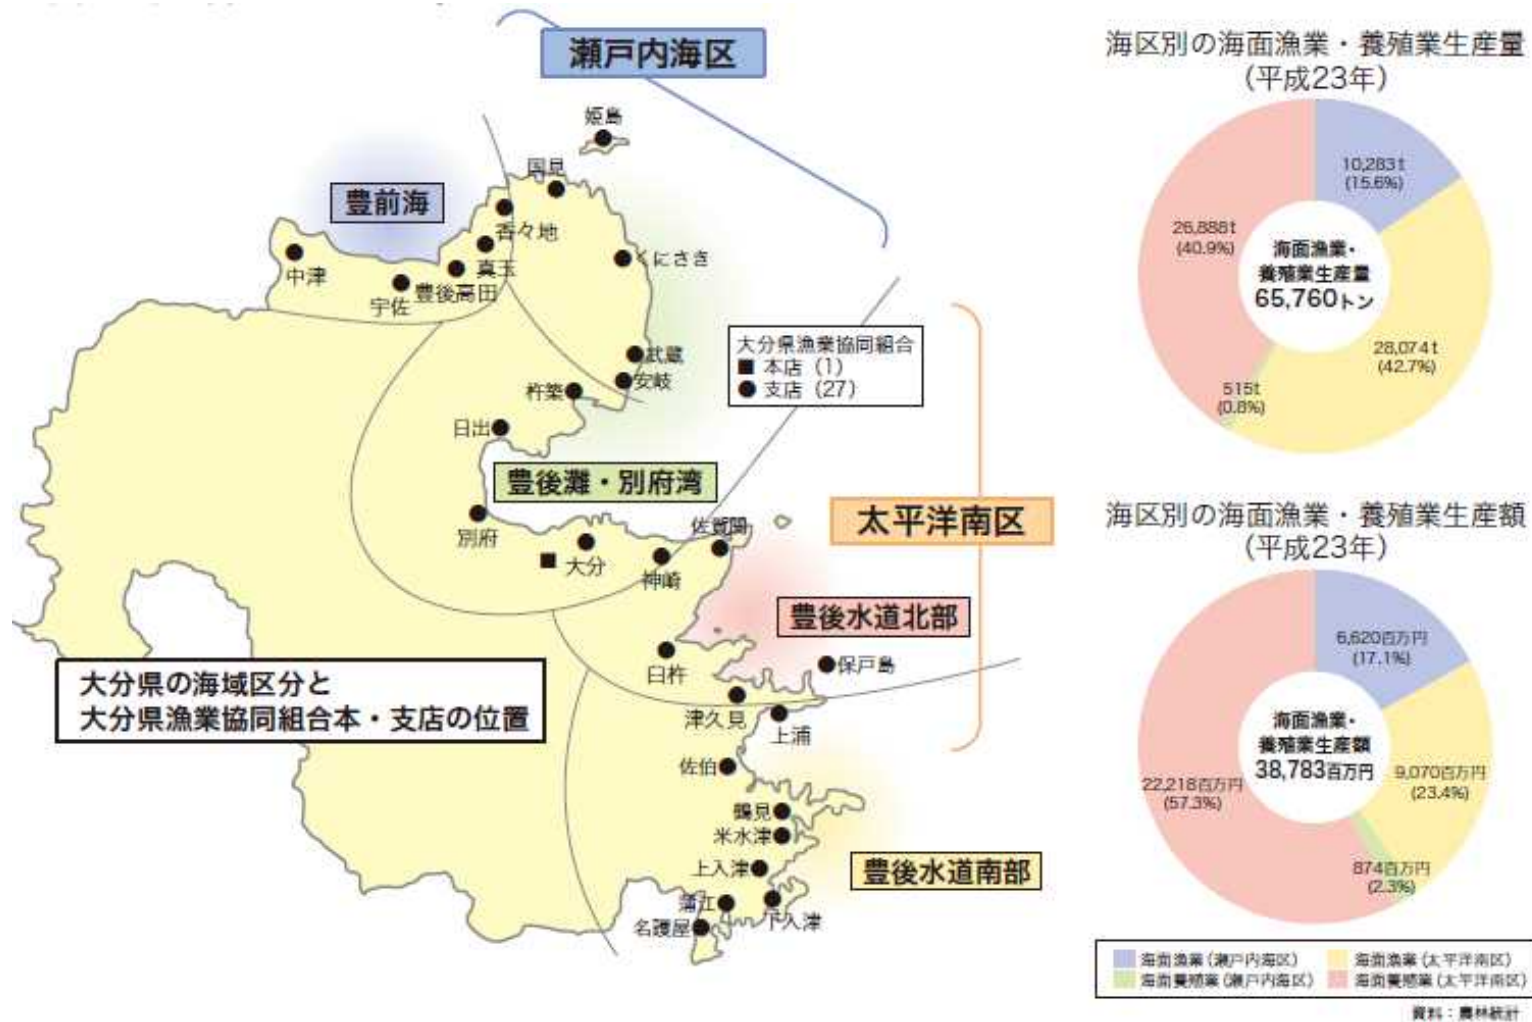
瀬戸内海区

姫島
国見
豊前海
香々地
くにさき
中津
真玉
宇佐
豊後高田
大分県漁業協同組合
■ 本店（1）
● 支店（27）
武蔵
安岐
杵築
日出
豊後灘・別府湾
太平洋南区
佐賀関
別府
■ 大分
神崎
豊後水道北部
臼杵
保戸島
大分県の海域区分と
大分県漁業協同組合本・支店の位置
津久見
上浦
佐伯
鶴見
米水津
上入津
豊後水道南部
蒲江
下入津
名護屋

海区別の海面漁業・養殖業生産量
（平成23年）

10,283t
(15.6%)
26,888t
(40.9%)
海面漁業・
養殖業生産量
65,760トン
28,074t
(42.7%)
515t
(0.8%)

海区別の海面漁業・養殖業生産額
（平成23年）

6,620百万円
(17.1%)
海面漁業・
養殖業生産額
38,783百万円
22,218百万円
(57.3%)
9,070百万円
(23.4%)
874百万円
(2.3%)

海面漁業（瀬戸内海区） 海面漁業（太平洋南区）
海面養殖業（瀬戸内海区） 海面養殖業（太平洋南区）

資料：農林統計